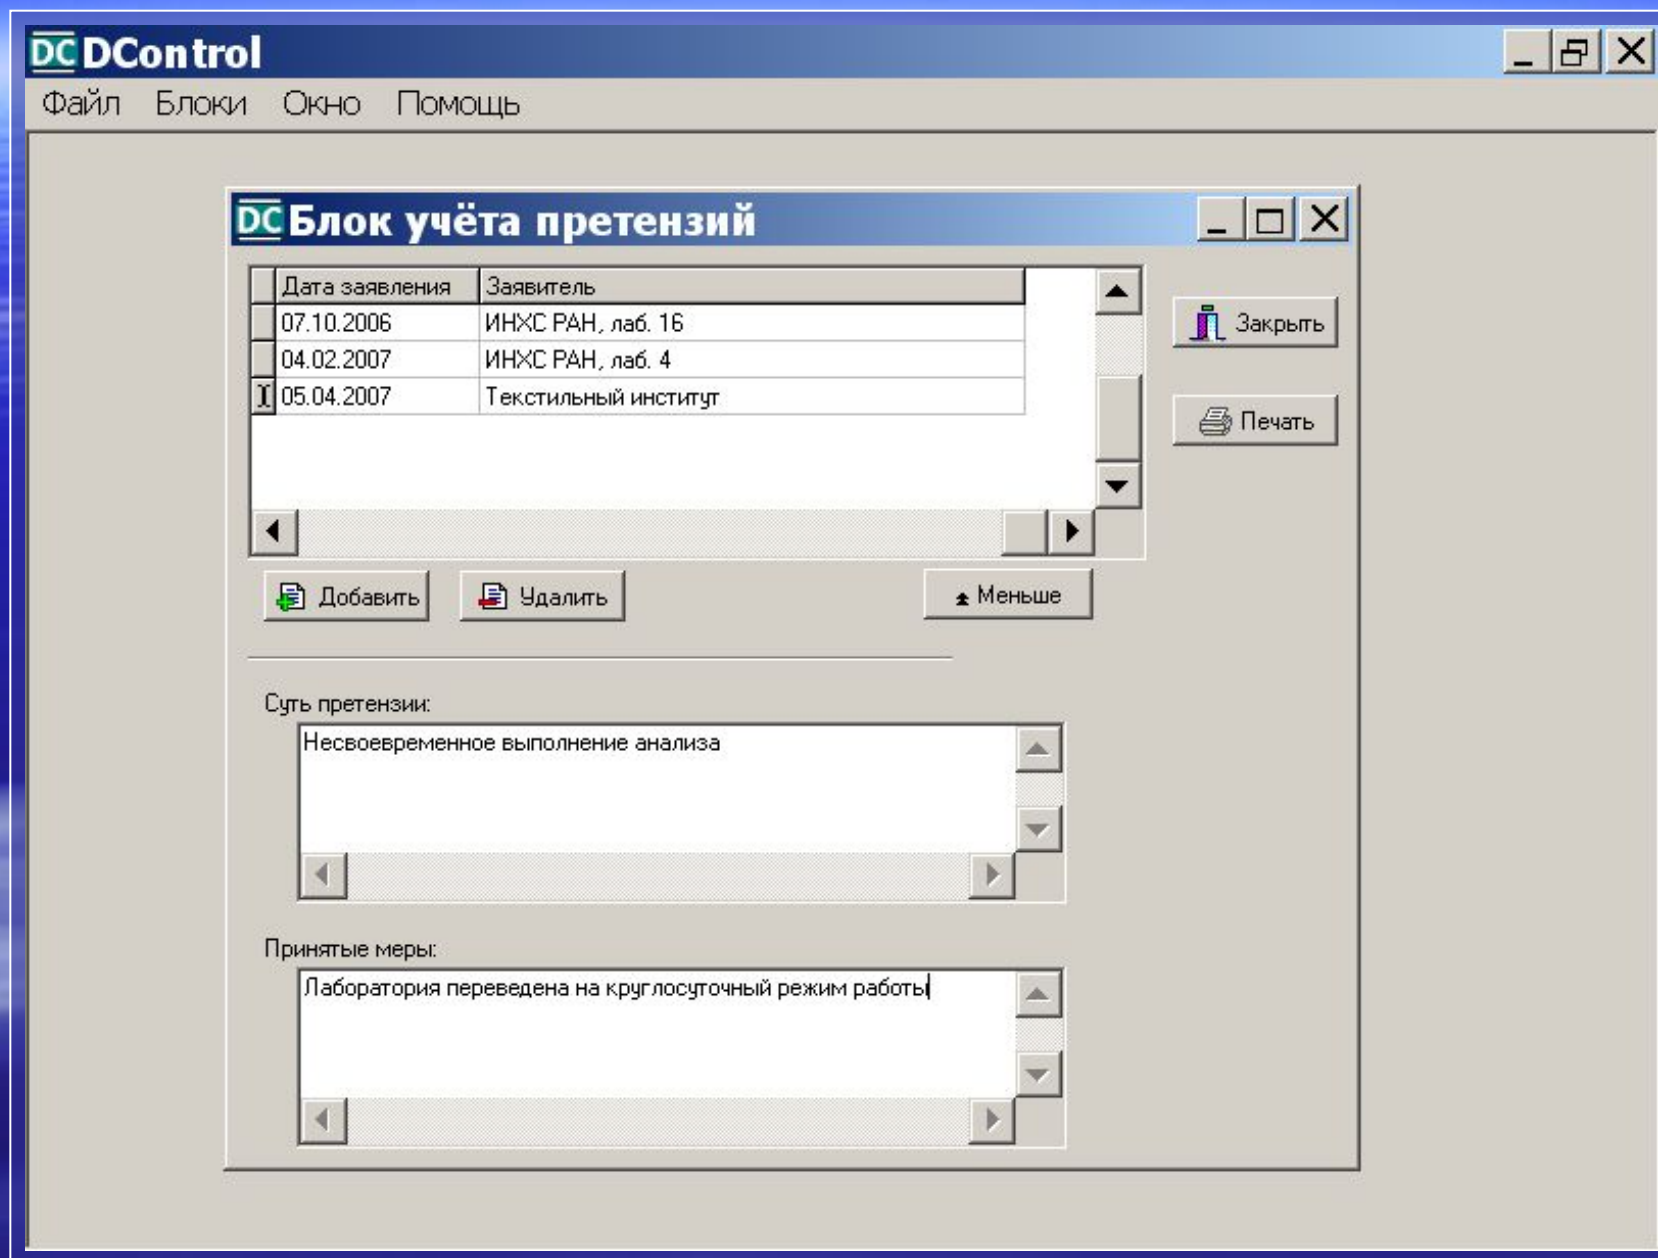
DC DControl

Файл Блоки Окно Помощь

DC Блок учёта претензий

| Дата заявления | Заявитель |
|---|---|
| 07.10.2006 | ИНХС РАН, лаб. 16 |
| 04.02.2007 | ИНХС РАН, лаб. 4 |
| 05.04.2007 | Текстильный институт |

Закрыть

Печать

Добавить Удалить Меньше

Суть претензии:

Несвоевременное выполнение анализа

Принятые меры:

Лаборатория переведена на круглосуточный режим работы